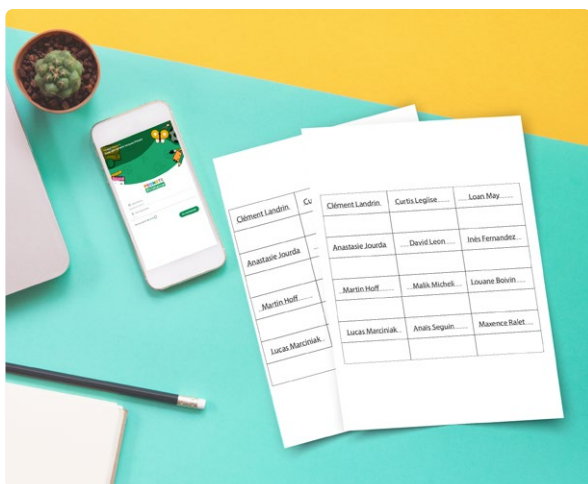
Clément Landrin

Cu

Anastasie Jourda

Martin Hoff

Lucas Marciniak

| Clément Landrin | Curtis Leglise | Loan May |
|---|---|---|
| Anastasie Jourda | David Leon | Inès Fernandez |
| Martin Hoff | Malik Micheli | Louane Boivin |
| Lucas Marciniak | Anaïs Seguin | Maxence Ralet |